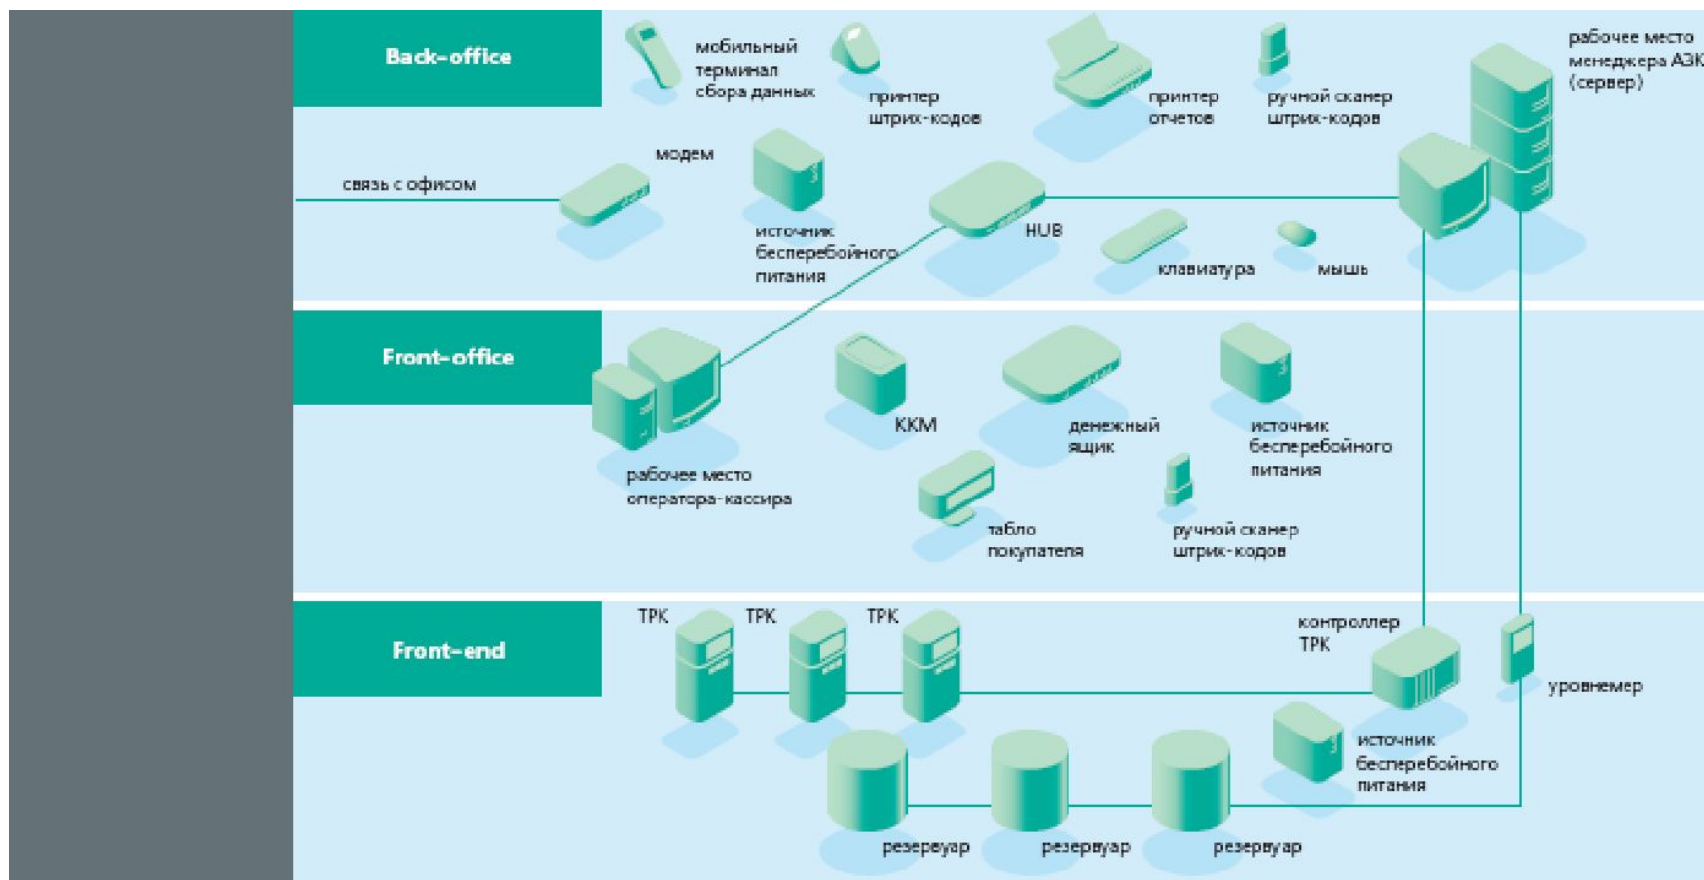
Back-office

мобильный терминал сбора данных

принтер штрих-кодов

принтер отчетов

ручной сканер штрих-кодов

рабочее место менеджера АЗК (сервер)

модем

связь с офисом

источник бесперебойного питания

HUB

клавиатура

мышь

Front-office

ККМ

денежный ящик

источник бесперебойного питания

рабочее место оператора-кассира

табло покупателя

ручной сканер штрих-кодов

Front-end

ТРК

ТРК

ТРК

контроллер ТРК

уровнемер

источник бесперебойного питания

резервуар

резервуар

резервуар